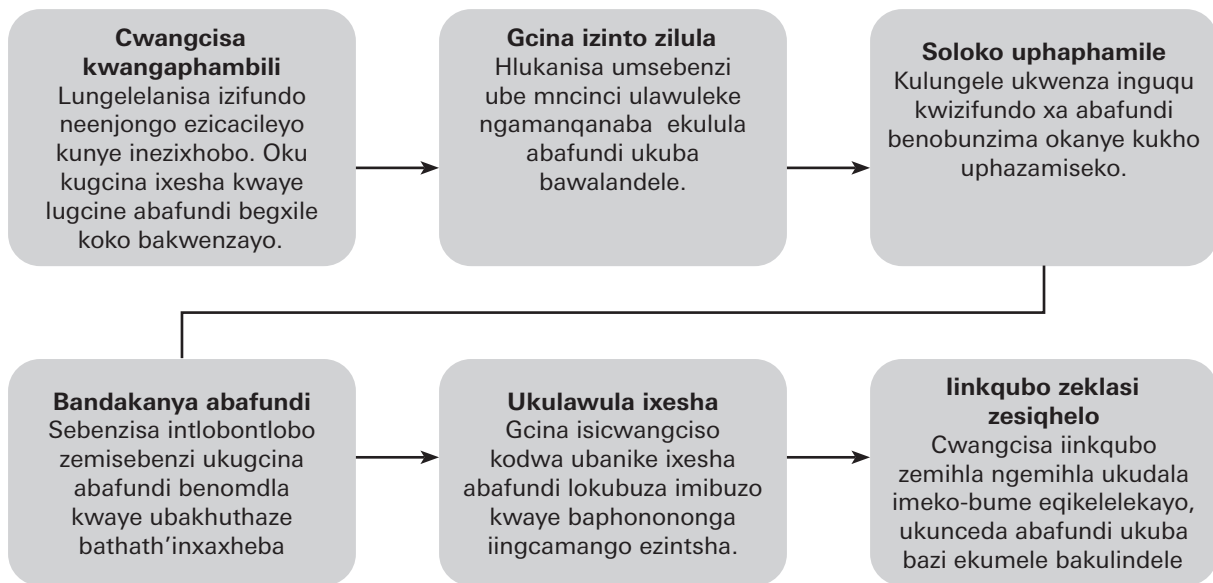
**Cwangcisa kwangaphambili**
Lungelelanisa izifundo neenjongo ezicacileyo kunye inezixhobo. Oku kugcina ixesha kwaye lugcine abafundi begxile koko bakwenzayo.

**Gcina izinto zilula**
Hlukanisa umsebenzi ube mncinci ulawuleke ngamanqanaba ekulula abafundi ukuba bawalandele.

**Soloko uphaphamile**
Kulungele ukwenza inguqu kwizifundo xa abafundi benobunzima okanye kukho uphazamiseko.

**Bandakanya abafundi**
Sebenzisa intlobontlobo zemisebenzi ukugcina abafundi benomdla kwaye ubakhuthaze bathath'inxaxheba

**Ukulawula ixesha**
Gcina isicwangciso kodwa ubanike ixesha abafundi lokubuza imibuzo kwaye baphononga iingcamango ezintsha.

**Iinkqubo zeklasi zesiqhelo**
Cwangcisa iinkqubo zemihla ngemihla ukudala imeko-bume eqikelelekayo, ukunceda abafundi ukuba bazi ekumele bakulindele